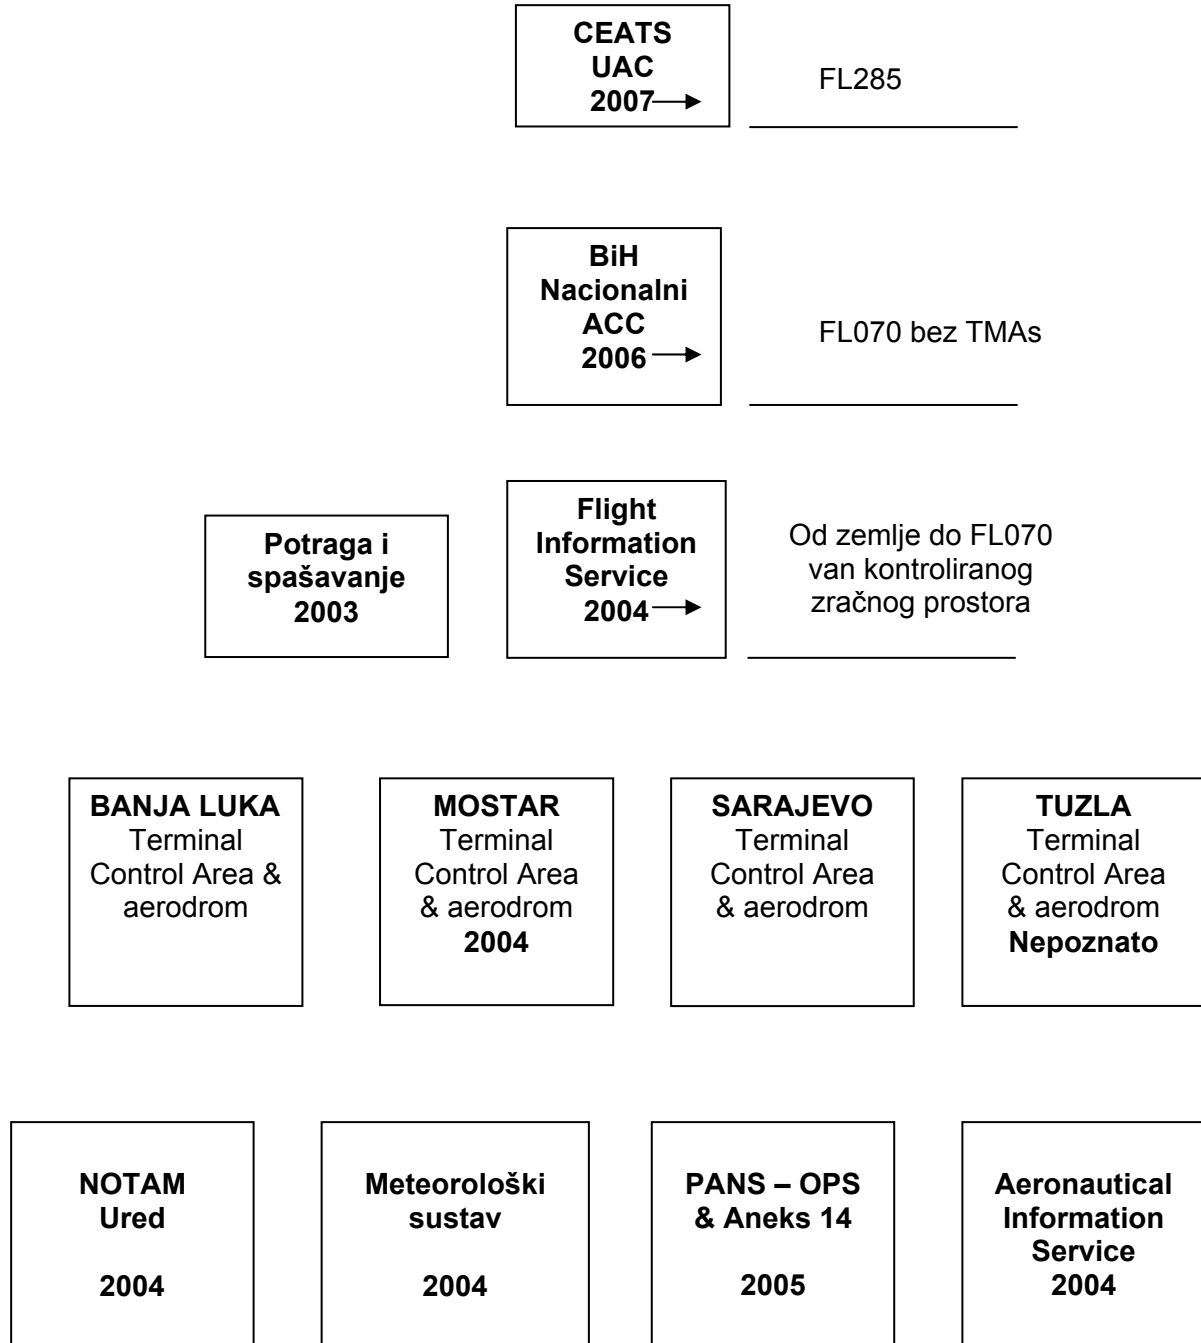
CEATS
UAC
2007

FL285

BiH
Nacionalni
ACC
2006

FL070 bez TMAs

Potraga i spašavanje
2003

Flight Information Service
2004

Od zemlje do FL070 van kontroliranog zračnog prostora

BANJA LUKA
Terminal Control Area & aerodrom

MOSTAR
Terminal Control Area & aerodrom
2004

SARAJEVO
Terminal Control Area & aerodrom

TUZLA
Terminal Control Area & aerodrom
Nepoznato

NOTAM
Ured

2004

Meteorološki sustav

2004

PANS – OPS & Aneks 14

2005

Aeronautical Information Service
2004